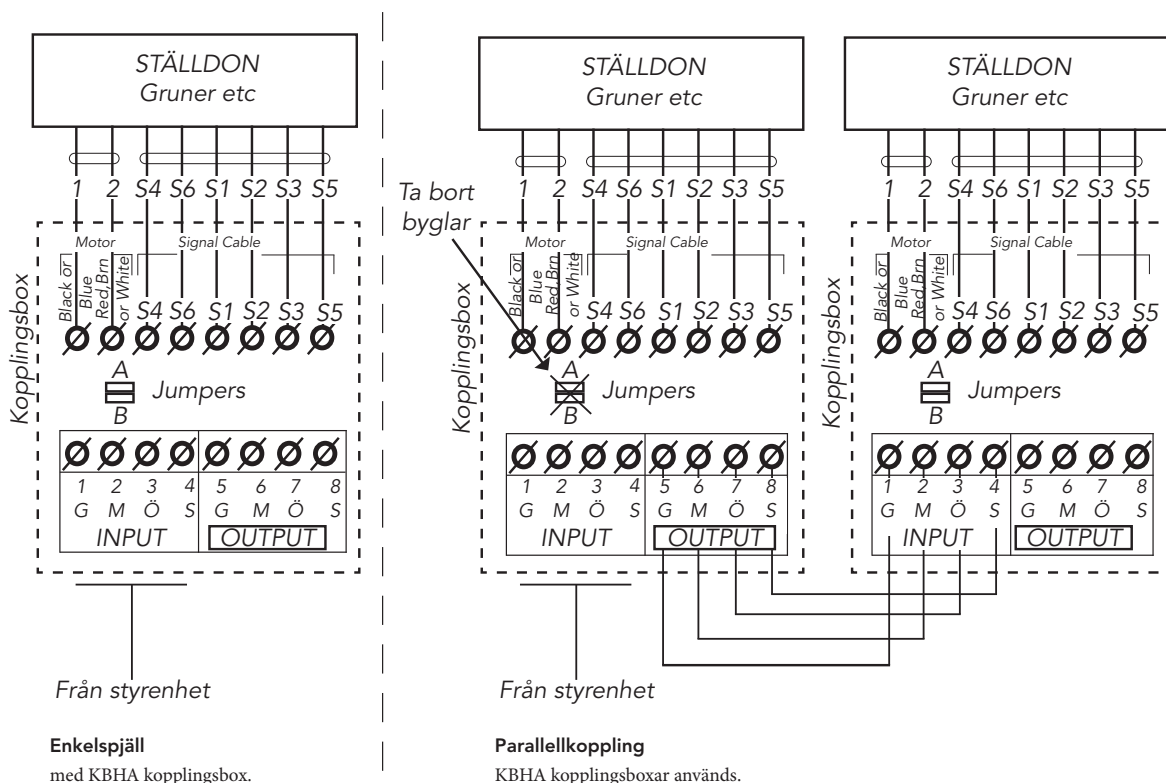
STÄLLDON
Gruner etc

1 2 S4 S6 S1 S2 S3 S5

Motor
Signal Cable

Black or Blue
Red,Brn or White
S4 S6 S1 S2 S3 S5

Kopplingsbox

A
B
Jumpers

1 2 3 4 5 6 7 8
G M Ö S G M Ö S
INPUT
OUTPUT

Från styrenhet

Enkelspjäll
med KBHA kopplingsbox.

STÄLLDON
Gruner etc

1 2 S4 S6 S1 S2 S3 S5

Ta bort byglar

Motor
Signal Cable

Black or Blue
Red,Brn or White
S4 S6 S1 S2 S3 S5

Kopplingsbox

A
B
Jumpers

1 2 3 4 5 6 7 8
G M Ö S G M Ö S
INPUT
OUTPUT

Från styrenhet

STÄLLDON
Gruner etc

1 2 S4 S6 S1 S2 S3 S5

Motor
Signal Cable

Black or Blue
Red,Brn or White
S4 S6 S1 S2 S3 S5

Kopplingsbox

A
B
Jumpers

1 2 3 4 5 6 7 8
G M Ö S G M Ö S
INPUT
OUTPUT

Parallellkoppling
KBHA kopplingsboxar används.